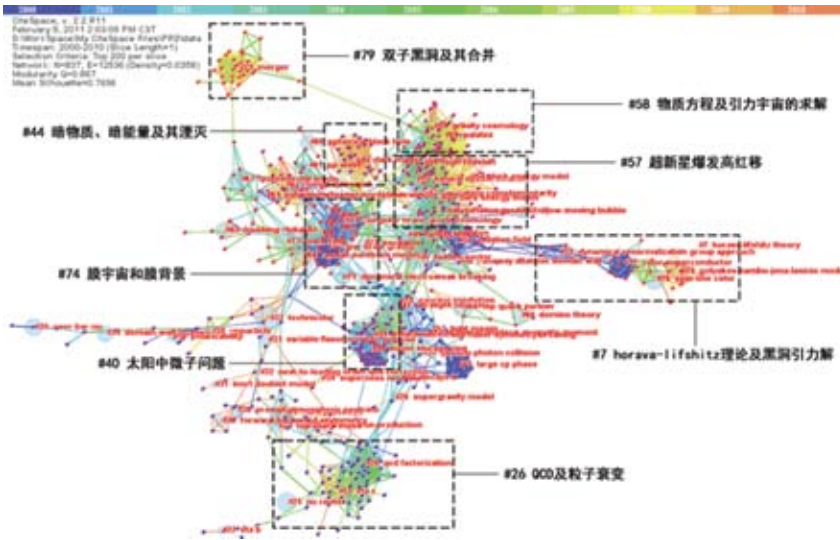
CiteSpace, v. 2.2.R11
February 9, 2011 2:03:09 PM CST
Timespan: 2000-2010 (Slice Length=1)
Selection Criteria: Top 200 per slice
Modularity Q=0.867
Mean Silhouette=0.7656

#79 双子黑洞及其合并

#58 物质方程及引力宇宙的求解

#44 暗物质、暗能量及其湮灭

#57 超新星爆发高红移

#74 膜宇宙和膜背景

#7 horava-lifshitz理论及黑洞引力解

#40 太阳中微子问题

#26 QCD及粒子衰变